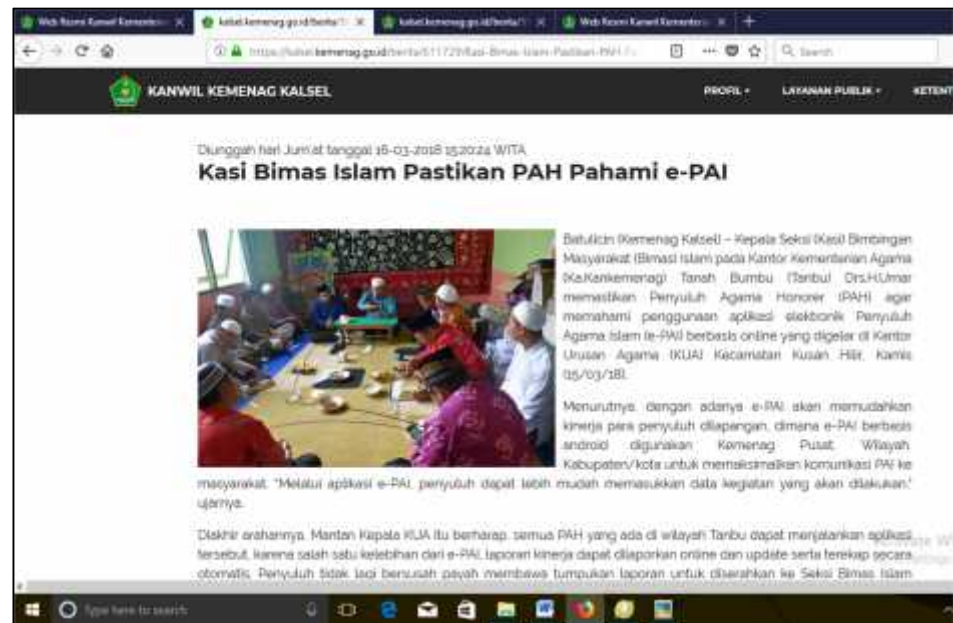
Web Resmi Kanwil Kemente X | kalsel.kemenag.go.id/berita/ X | kalsel.kemenag.go.id/berita/ X | Web Resmi Kanwil Kemente X | +

https://kalsel.kemenag.go.id/berita/511729/Kasi-Bimas-Islam-Pastikan-PAH-Pahami-e-PAI | Search

KANWIL KEMENAG KALSEL

PROFIL | LAYANAN PUBLIK | KETENT

Diunggah hari Jum'at tanggal 16-03-2018 15:20:24 WITA
Kasi Bimas Islam Pastikan PAH Pahami e-PAI

Batulicin (Kemenag Kalsel) – Kepala Seksi (Kasi) Bimbingan Masyarakat (Bimas) Islam pada Kantor Kementerian Agama (Ka.Kankemenag) Tanah Bumbu (Tanbu) Drs.H.Umar memastikan Penyuluh Agama Honorer (PAH) agar memahami penggunaan aplikasi elektronik Penyuluh Agama Islam (e-PAI) berbasis online yang digelar di Kantor Urusan Agama (KUA) Kecamatan Kusan Hilir, Kamis (15/03/18).

Menurutnya, dengan adanya e-PAI akan memudahkan kinerja para penyuluh dilapangan, dimana e-PAI berbasis android digunakan Kemenag Pusat, Wilayah, Kabupaten/kota untuk memaksimalkan komunikasi PAI ke masyarakat. "Melalui aplikasi e-PAI, penyuluh dapat lebih mudah memasukkan data kegiatan yang akan dilakukan," ujarnya.

Diakhir arahannya, Mantan Kepala KUA itu berharap, semua PAH yang ada di wilayah Tanbu dapat menjalankan aplikasi tersebut, karena salah satu kelebihan dari e-PAI, laporan kinerja dapat dilaporkan online dan update serta terekap secara otomatis. Penyuluh tidak lagi bersusah payah membawa tumpukan laporan untuk diserahkan ke Seksi Bimas Islam

Type here to search